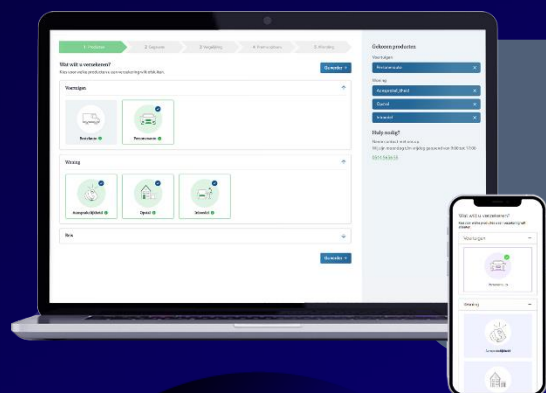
1. Producten
2. Gegevens
3. Vergelijking
4. Premiegegevens
5. Afronding

Wat wilt u verzekeren?
Kies voor welke producten u een verzekering wilt afsluiten.

Doorgaan →

Voertuigen

Bestelauto

Personenauto

Wonen

Aansprakelijkheid

Opstal

Inboedel

Reis

Doorgaan →

Gekozen producten

Voertuigen

Personenauto ×

Wonen

Aansprakelijkheid ×

Opstal ×

Inboedel ×

Hulp nodig?

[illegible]

Wat wilt u verzekeren?

Voertuigen

Wonen

Aansprakelijkheid